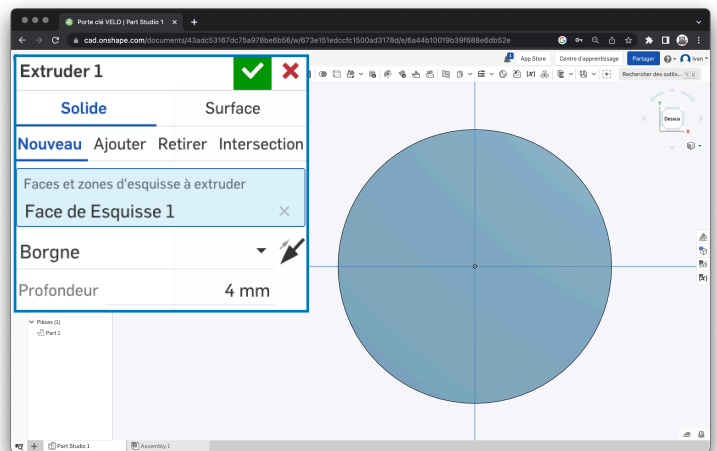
Porte clé VELO | Part Studio 1

cad.onshape.com/documents/43adc53167dc75a978be6b56/w/673e151edccfc1500ad3178d/e/6a44b10019b39f688e6db52e

App Store

Centre d'apprentissage

Partager

Ivan

Rechercher des outils...

Dessus

Extruder 1

Solide

Surface

Nouveau

Ajouter

Retirer

Intersection

Faces et zones d'esquisse à extruder

Face de Esquisse 1

Borgne

Profondeur

4 mm

Pièces (1)

Part 1

Part Studio 1

Assembly 1